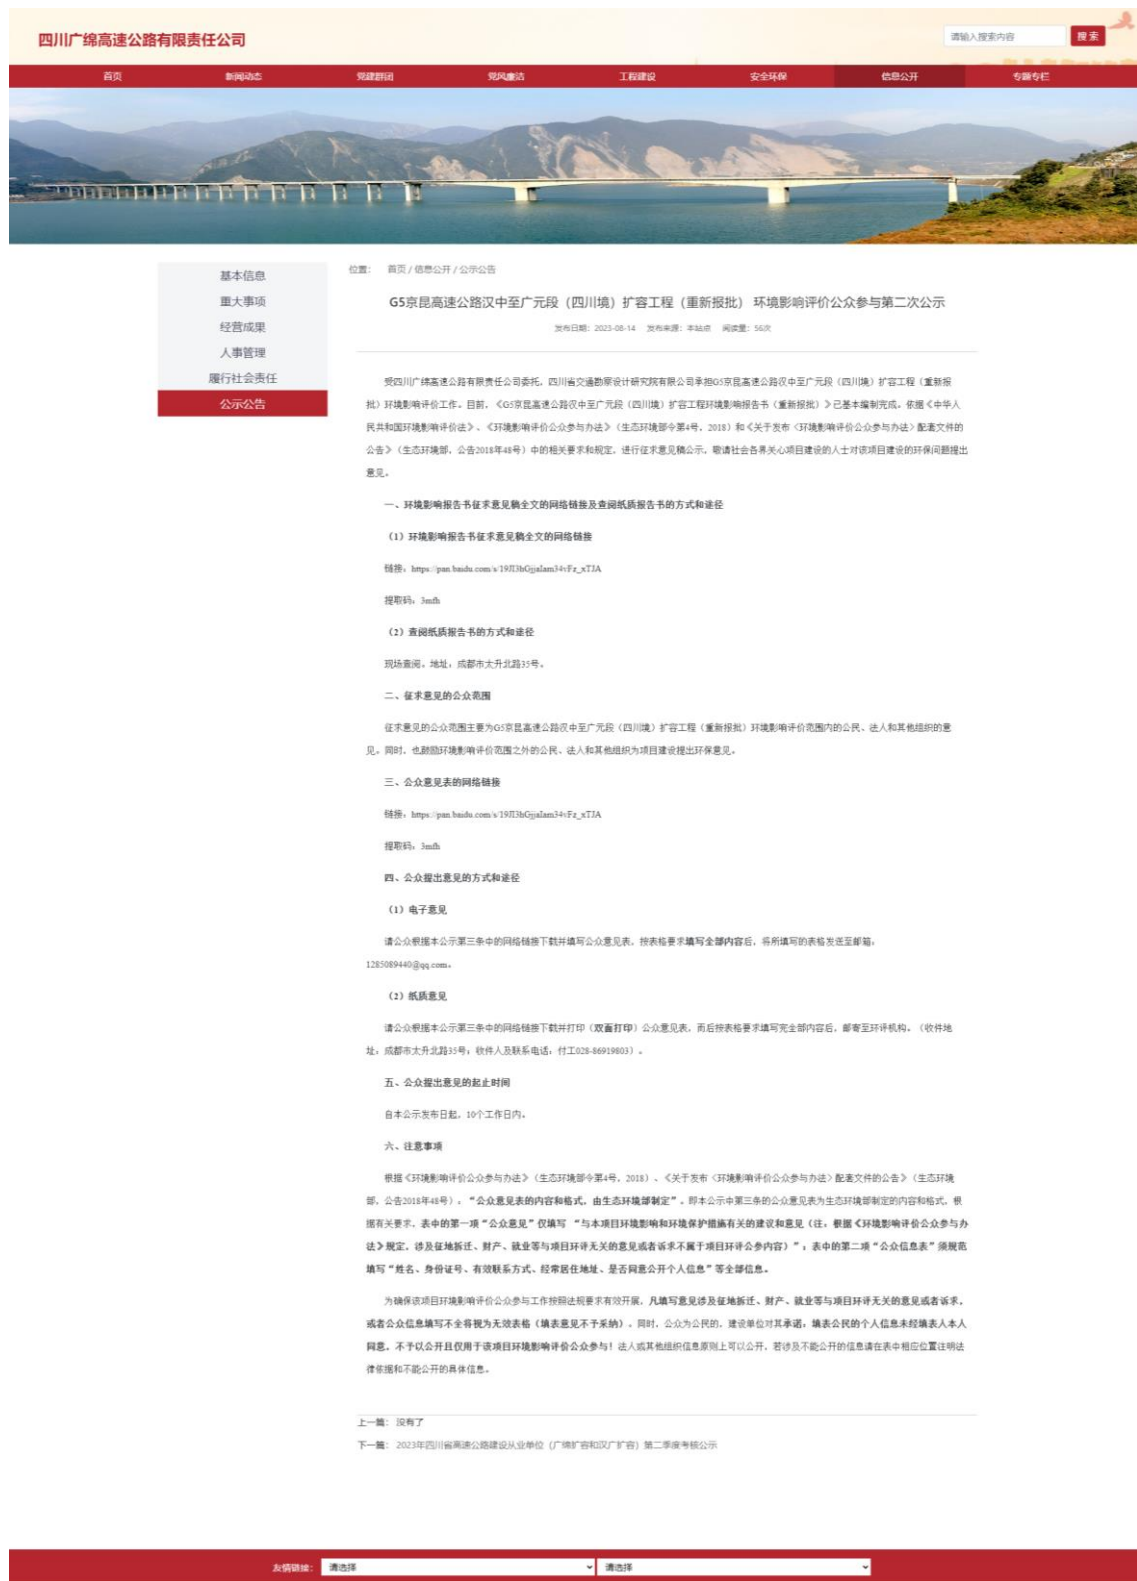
四川广绵高速公路有限责任公司

请输入搜索内容 搜索

首页 新闻动态 党建群团 党风廉洁 工程建设 安全环保 信息公开 专题专栏

基本信息
重大事项
经营成果
人事管理
履行社会责任
公示公告

位置: 首页 / 信息公开 / 公示公告

G5京昆高速公路汉中至广元段（四川境）扩容工程（重新报批） 环境影响评价公众参与第二次公示

发布日期: 2023-08-14 发布来源: 本站点 阅读量: 56次

受四川广绵高速公路有限责任公司委托，四川省交通勘察设计研究院有限公司承担G5京昆高速公路汉中至广元段（四川境）扩容工程（重新报批）环境影响评价工作。目前，《G5京昆高速公路汉中至广元段（四川境）扩容工程环境影响报告书（重新报批）》已基本编制完成。依据《中华人民共和国环境影响评价法》、《环境影响评价公众参与办法》（生态环境部令第4号，2018）和《关于发布〈环境影响评价公众参与办法〉配套文件的公告》（生态环境部，公告2018年48号）中的相关要求和规定，进行征求意见稿公示，敬请社会各界关心项目建设的人士对该项目建设的环保问题提出意见。

一、环境影响报告书征求意见稿全文的网络链接及查阅纸质报告书的方式和途径

（1）环境影响报告书征求意见稿全文的网络链接

链接：https://pan.baidu.com/s/19JI3hGjjalam34vFz_xTJA

提取码：3mfh

（2）查阅纸质报告书的方式和途径

现场查阅。地址：成都市太升北路35号。

二、征求意见的公众范围

征求意见的公众范围主要为G5京昆高速公路汉中至广元段（四川境）扩容工程（重新报批）环境影响评价范围内的公民、法人和其他组织的意见。同时，也鼓励环境影响评价范围之外的公民、法人和其他组织为项目建设提出环保意见。

三、公众意见表的网络链接

链接：https://pan.baidu.com/s/19JI3hGjjalam34vFz_xTJA

提取码：3mfh

四、公众提出意见的方式和途径

（1）电子意见

请公众根据本公示第三条中的网络链接下载并填写公众意见表，按表格要求填写全部内容后，将所填写的表格发送至邮箱：1285089440@qq.com。

（2）纸质意见

请公众根据本公示第三条中的网络链接下载并打印（双面打印）公众意见表，而后按表格要求填写完全部内容后，邮寄至环评机构。（收件地址：成都市太升北路35号；收件人及联系电话：付工028-86919803）。

五、公众提出意见的起止时间

自本公示发布日起，10个工作日内。

六、注意事项

根据《环境影响评价公众参与办法》（生态环境部令第4号，2018）、《关于发布〈环境影响评价公众参与办法〉配套文件的公告》（生态环境部，公告2018年48号），"公众意见表的内容和格式，由生态环境部制定"。即本公示中第三条的公众意见表为生态环境部制定的内容和格式，根据有关要求，表中的第一项"公众意见"仅填写"与本项目环境影响和环境保护措施有关的建议和意见（注：根据《环境影响评价公众参与办法》规定，涉及征地拆迁、财产、就业等与项目环评无关的意见或者诉求不属于项目环评公众参与内容）"；表中的第二项"公众信息表"须规范填写"姓名、身份证号、有效联系方式、经常居住地址、是否同意公开个人信息"等全部信息。

为确保该项目环境影响评价公众参与工作按照法规要求有效开展，凡填写意见涉及征地拆迁、财产、就业等与项目环评无关的意见或者诉求，或者公众信息填写不全将视为无效表格（填表意见不予采纳）。同时，公众为公民的，建设单位对其承诺，填表公民的个人信息未经填表人本人同意，不予以公开且仅用于该项目环境影响评价公众参与！法人或其他组织信息原则上可以公开，若涉及不能公开的信息请在表中相应位置注明法律依据和不能公开的具体信息。

上一篇: 没有了

下一篇: 2023年四川省高速公路建设从业单位（广绵扩容和汉广扩容）第二季度考核公示

友情链接: 请选择 请选择